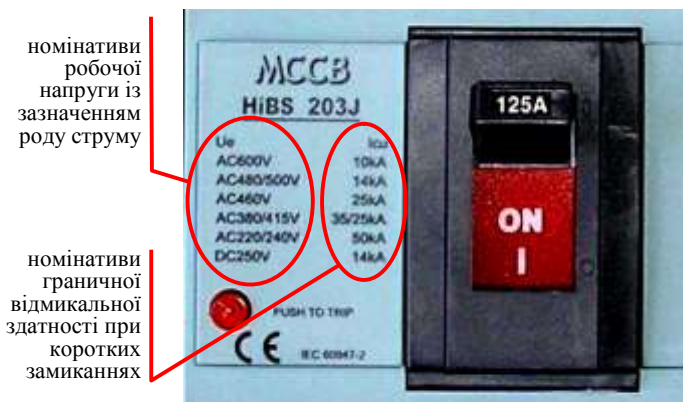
номінативи робочої напруги із зазначенням роду струму

номінативи граничної відмикальної здатності при коротких замиканнях

MCCB
HiBS 203J

| Ue | Icu |
|---|---|
| AC600V | 10kA |
| AC480/500V | 14kA |
| AC460V | 25kA |
| AC380/415V | 35/25kA |
| AC220/240V | 50kA |
| DC250V | 14kA |

PUSH TO TRIP

CE

IEC 60947-2

125A

ON
I